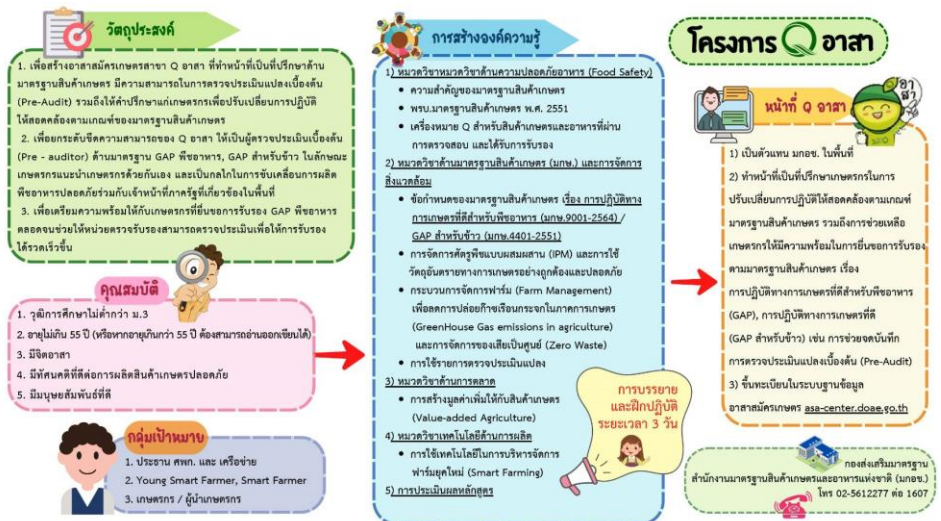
วัตถุประสงค์

1. เพื่อสร้างอาสาสมัครเกษตรสาขา Q อาสา ที่ทำหน้าที่เป็นที่ปรึกษาด้านมาตรฐานสินค้าเกษตร มีความสามารถในการตรวจประเมินแปลงเบื้องต้น (Pre-Audit) รวมถึงให้คำปรึกษาแก่เกษตรกรเพื่อปรับเปลี่ยนการปฏิบัติให้สอดคล้องตามเกณฑ์ของมาตรฐานสินค้าเกษตร

2. เพื่อยกระดับขีดความสามารถของ Q อาสา ให้เป็นผู้ตรวจประเมินเบื้องต้น (Pre - auditor) ด้านมาตรฐาน GAP พืชอาหาร, GAP สำหรับข้าว ในลักษณะเกษตรกรแนะนำเกษตรกรด้วยกันเอง และเป็นกลไกในการขับเคลื่อนการผลิตพืชอาหารปลอดภัยร่วมกับเจ้าหน้าที่ภาครัฐที่เกี่ยวข้องในพื้นที่

3. เพื่อเตรียมความพร้อมให้กับเกษตรกรที่ยื่นขอการรับรอง GAP พืชอาหาร ตลอดจนช่วยให้หน่วยตรวจรับรองสามารถตรวจประเมินเพื่อให้การรับรองได้รวดเร็วขึ้น

คุณสมบัติ

1. วุฒิการศึกษาไม่ต่ำกว่า ม.3
2. อายุไม่เกิน 55 ปี (หรือหากอายุเกินกว่า 55 ปี ต้องสามารถอ่านออกเขียนได้)
3. มีจิตอาสา
4. มีทัศนคติที่ดีต่อการผลิตสินค้าเกษตรปลอดภัย
5. มีมนุษยสัมพันธ์ที่ดี

กลุ่มเป้าหมาย

1. ประธาน ศพก. และ เครือข่าย
2. Young Smart Farmer, Smart Farmer
3. เกษตรกร / ผู้นำเกษตรกร

การสร้างองค์ความรู้

1) หมวดวิชาหมวดวิชาด้านความปลอดภัยอาหาร (Food Safety)
- ความสำคัญของมาตรฐานสินค้าเกษตร
- พรบ.มาตรฐานสินค้าเกษตร พ.ศ. 2551
- เครื่องหมาย Q สำหรับสินค้าเกษตรและอาหารที่ผ่านการตรวจสอบ และได้รับการรับรอง

2) หมวดวิชาด้านมาตรฐานสินค้าเกษตร (มกษ.) และการจัดการสิ่งแวดล้อม
- ข้อกำหนดของมาตรฐานสินค้าเกษตร เรื่อง การปฏิบัติทางการเกษตรที่ดีสำหรับพืชอาหาร (มกษ.9001-2564) / GAP สำหรับข้าว (มกษ.4401-2551)
- การจัดการศัตรูพืชแบบผสมผสาน (IPM) และการใช้วัตถุอันตรายทางการเกษตรอย่างถูกต้องและปลอดภัย
- กระบวนการจัดการฟาร์ม (Farm Management) เพื่อลดการปล่อยก๊าซเรือนกระจกในภาคการเกษตร (GreenHouse Gas emissions in agriculture) และการจัดการของเสียเป็นศูนย์ (Zero Waste)
- การใช้รายการตรวจประเมินแปลง

3) หมวดวิชาด้านการตลาด
- การสร้างมูลค่าเพิ่มให้กับสินค้าเกษตร (Value-added Agriculture)

4) หมวดวิชาเทคโนโลยีด้านการผลิต
- การใช้เทคโนโลยีในการบริหารจัดการฟาร์มยุคใหม่ (Smart Farming)

5) การประเมินผลหลักสูตร

การบรรยาย และฝึกปฏิบัติ ระยะเวลา 3 วัน

โครงการ Q อาสา

อาสา

หน้าที่ Q อาสา

1) เป็นตัวแทน มกอช. ในพื้นที่

2) ทำหน้าที่เป็นที่ปรึกษาเกษตรกรในการปรับเปลี่ยนการปฏิบัติให้สอดคล้องตามเกณฑ์มาตรฐานสินค้าเกษตร รวมถึงการช่วยเหลือเกษตรกรให้มีความพร้อมในการยื่นขอการรับรองตามมาตรฐานสินค้าเกษตร เรื่อง การปฏิบัติทางการเกษตรที่ดีสำหรับพืชอาหาร (GAP), การปฏิบัติทางการเกษตรที่ดี (GAP สำหรับข้าว) เช่น การช่วยจดบันทึก การตรวจประเมินแปลงเบื้องต้น (Pre-Audit)

3) ขึ้นทะเบียนในระบบฐานข้อมูลอาสาสมัครเกษตร asa-center.doae.go.th

กองส่งเสริมมาตรฐาน
สำนักงานมาตรฐานสินค้าเกษตรและอาหารแห่งชาติ (มกอช.)
โทร 02-5612277 ต่อ 1607